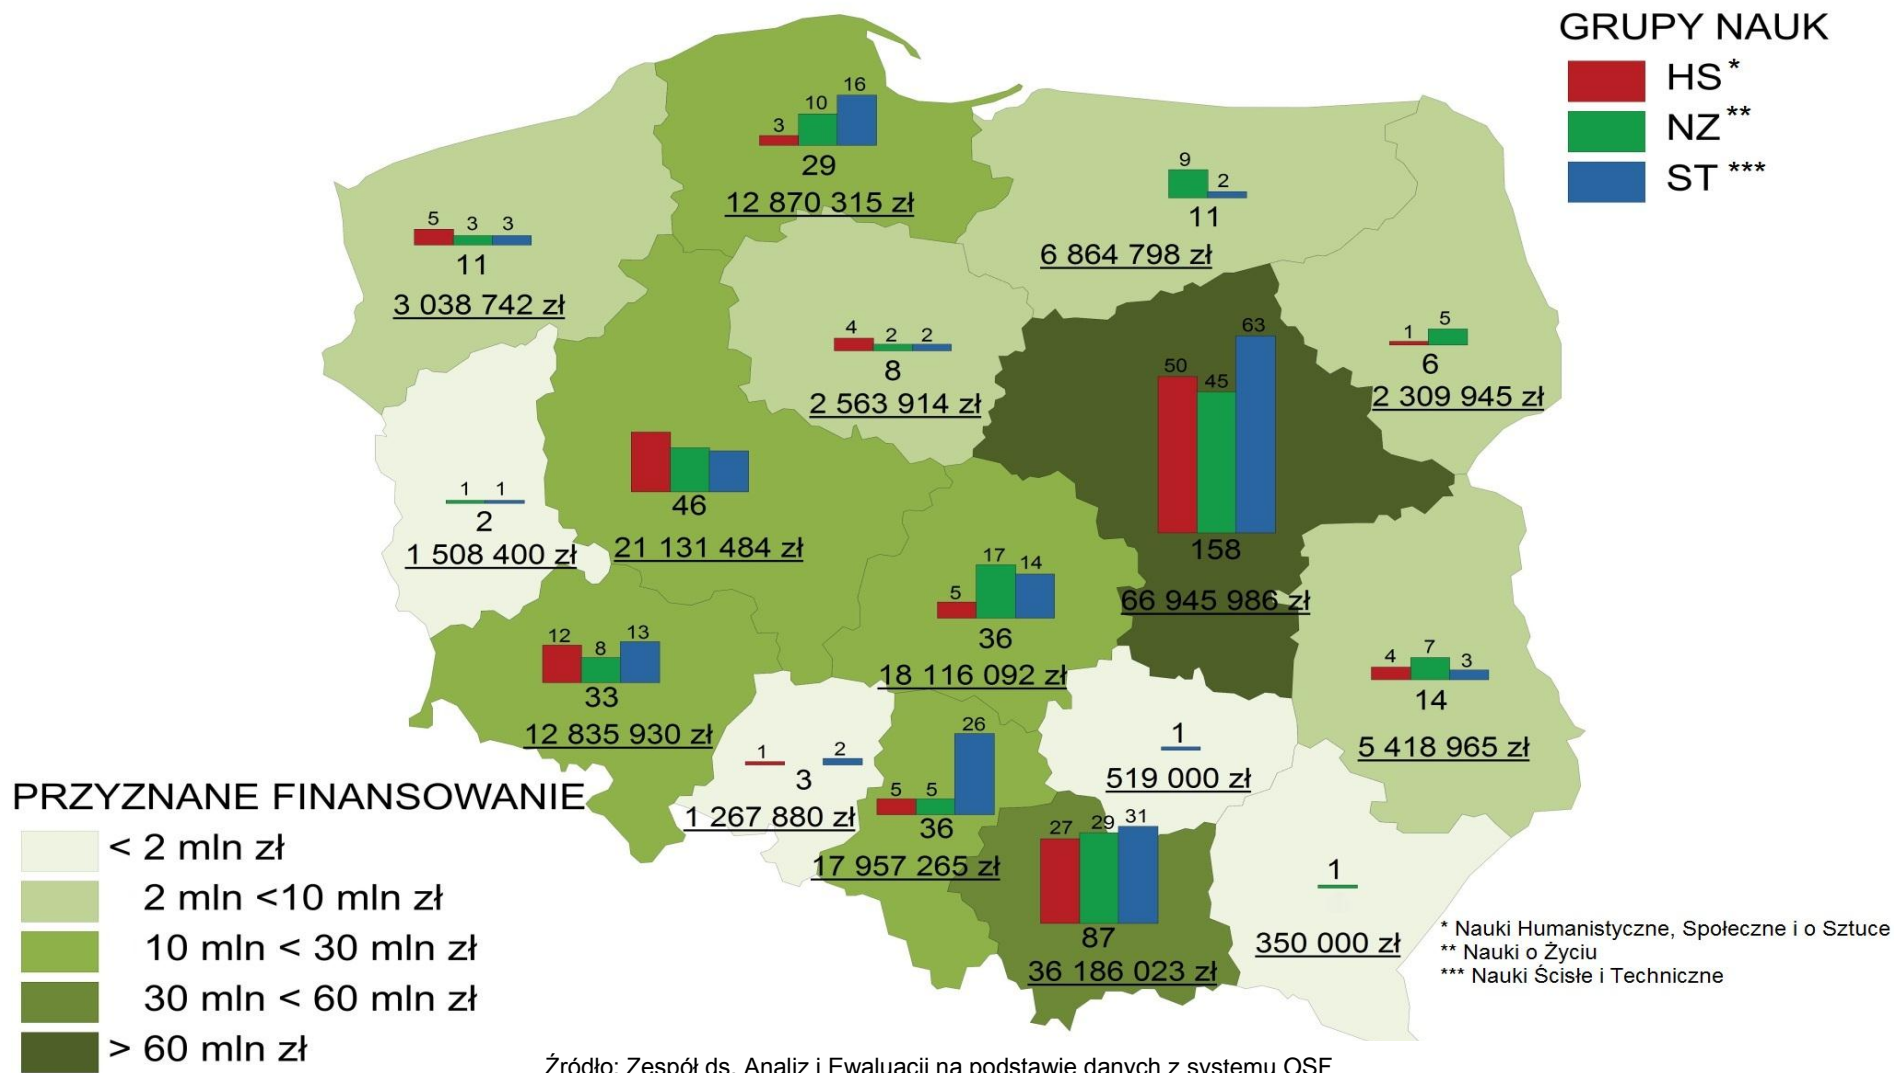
GRUPY NAUK
HS *
NZ **
ST ***

3 10 16
29
12 870 315 zł

9 2
11
6 864 798 zł

5 3 3
11
3 038 742 zł

4 2 2
8
2 563 914 zł

50 45 63
158
66 945 986 zł

1 5
6
2 309 945 zł

1 1
2
1 508 400 zł

46
21 131 484 zł

5 17 14
36
18 116 092 zł

12 8 13
33
12 835 930 zł

4 7 3
14
5 418 965 zł

1
519 000 zł

1 2
3
1 267 880 zł

5 5 26
36
17 957 265 zł

27 29 31
87
36 186 023 zł

1
350 000 zł

PRZYZNANE FINANSOWANIE
< 2 mln zł
2 mln <10 mln zł
10 mln < 30 mln zł
30 mln < 60 mln zł
> 60 mln zł

* Nauki Humanistyczne, Społeczne i o Sztuce
** Nauki o Życiu
*** Nauki Ścisłe i Techniczne

Źródło: Zespół ds. Analiz i Ewaluacji na podstawie danych z systemu OSF